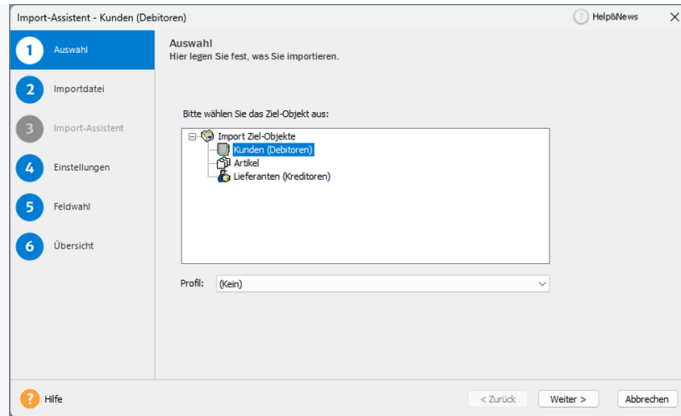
Import-Assistent - Kunden (Debitoren)

Help&News

1 Auswahl

2 Importdatei

3 Import-Assistent

4 Einstellungen

5 Feldwahl

6 Übersicht

Auswahl
Hier legen Sie fest, was Sie importieren.

Bitte wählen Sie das Ziel-Objekt aus:

Import Ziel-Objekte
Kunden (Debitoren)
Artikel
Lieferanten (Kreditoren)

Profil: (Kein)

Hilfe

< Zurück

Weiter >

Abbrechen